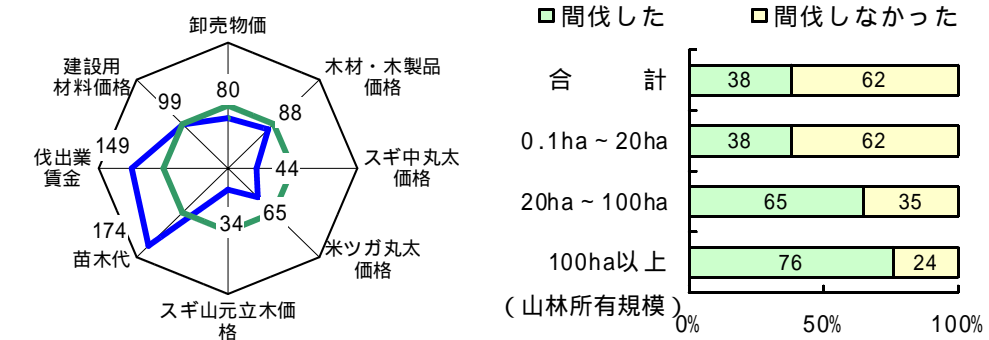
卸売物価

木材・木製品価格

スギ中丸太価格

米ツガ丸太価格

スギ山元立木価格

苗木代

伐出業賃金

建設用材料価格

80

88

44

65

34

174

149

99

□間伐した　□間伐しなかった

| | 間伐した | 間伐しなかった |
|---|---|---|
| 合　計 | 38 | 62 |
| 0.1ha～20ha | 38 | 62 |
| 20ha～100ha | 65 | 35 |
| 100ha以上 | 76 | 24 |

（山林所有規模）

0%　50%　100%